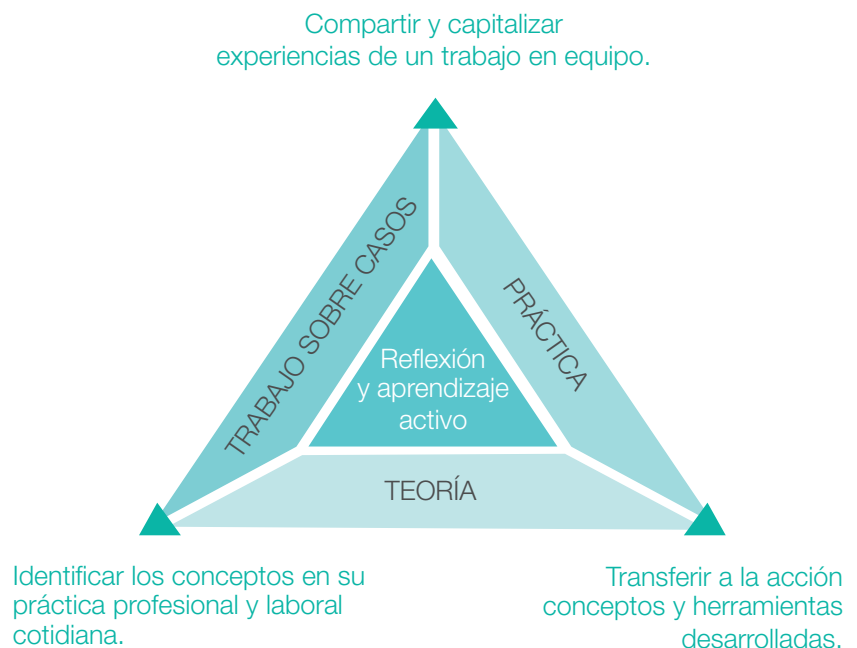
Compartir y capitalizar experiencias de un trabajo en equipo.

TRABAJO SOBRE CASOS

PRÁCTICA

Reflexión y aprendizaje activo

TEORÍA

Identificar los conceptos en su práctica profesional y laboral cotidiana.

Transferir a la acción conceptos y herramientas desarrolladas.